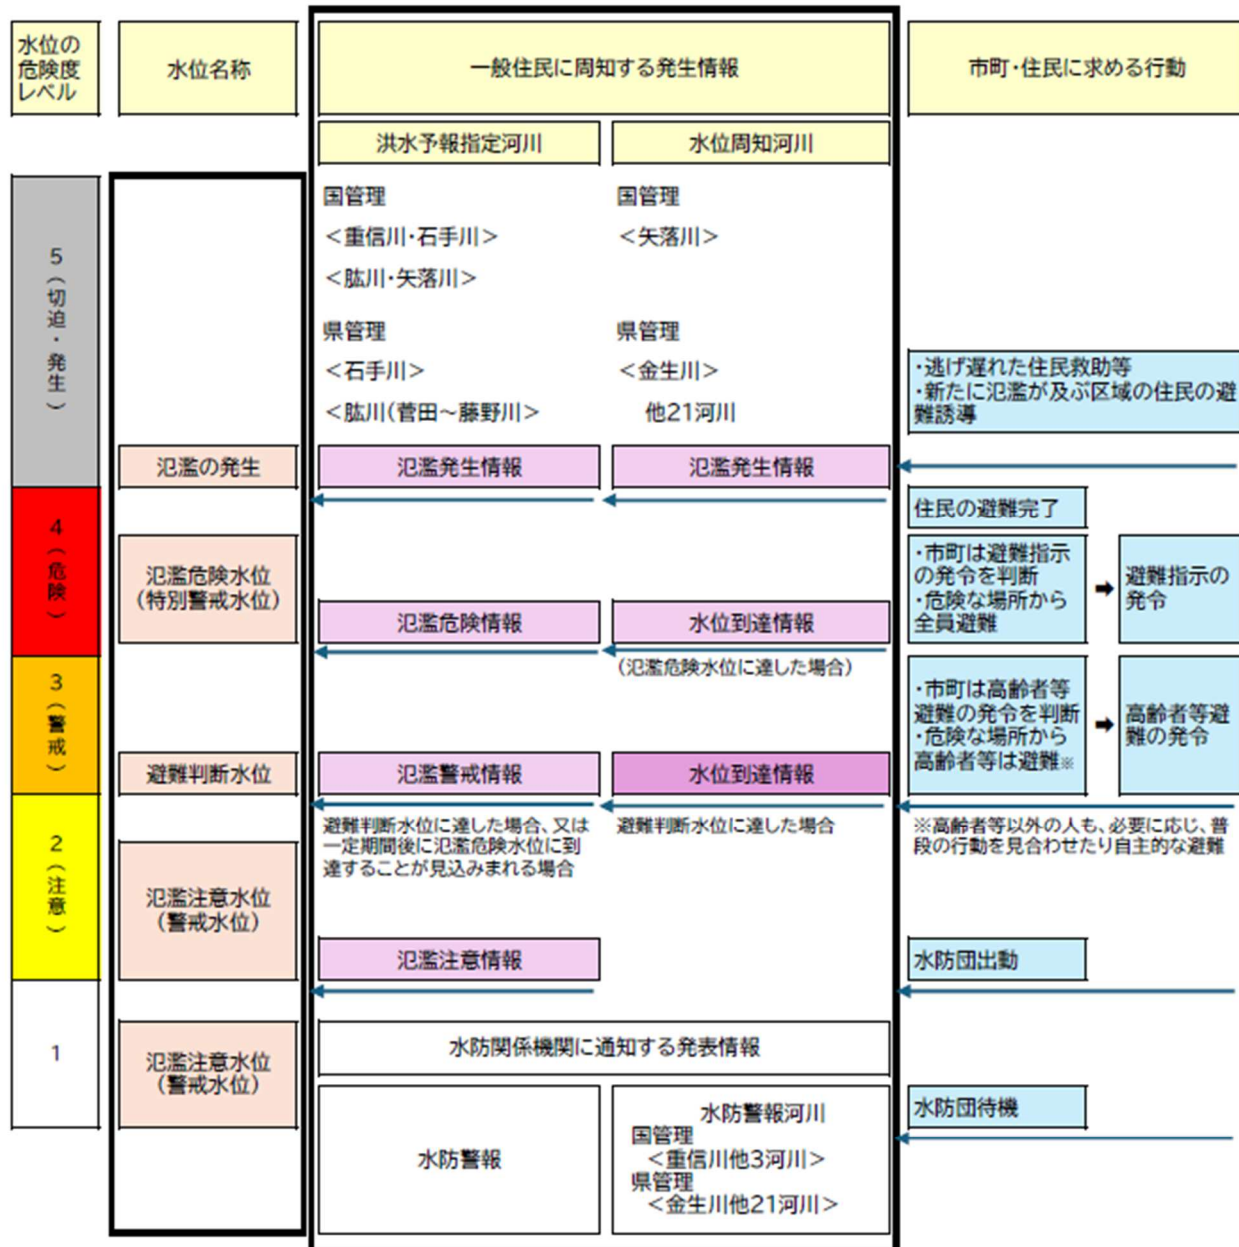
水位の危険度レベル

水位名称

一般住民に周知する発生情報

市町・住民に求める行動

洪水予報指定河川

水位周知河川

国管理
＜重信川·石手川＞
＜肱川·矢落川＞

県管理
＜石手川＞
＜肱川(菅田～藤野川＞

国管理
＜矢落川＞

県管理
＜金生川＞
他21河川

5（切迫・発生）

・逃げ遅れた住民救助等
・新たに氾濫が及ぶ区域の住民の避難誘導

氾濫の発生

氾濫発生情報

氾濫発生情報

4（危険）

住民の避難完了

氾濫危険水位（特別警戒水位）

・市町は避難指示の発令を判断
・危険な場所から全員避難

避難指示の発令

氾濫危険情報

水位到達情報
（氾濫危険水位に達した場合）

3（警戒）

・市町は高齢者等避難の発令を判断
・危険な場所から高齢者等は避難※

高齢者等避難の発令

避難判断水位

氾濫警戒情報

水位到達情報

避難判断水位に達した場合、又は一定期間後に氾濫危険水位に到達することが見込みまれる場合

避難判断水位に達した場合

※高齢者等以外の人も、必要に応じ、普段の行動を見合わせたり自主的な避難

2（注意）

氾濫注意水位（警戒水位）

氾濫注意情報

水防団出動

1

氾濫注意水位（警戒水位）

水防関係機関に通知する発表情報

水防警報

水防警報河川
国管理
＜重信川他3河川＞
県管理
＜金生川他21河川＞

水防団待機